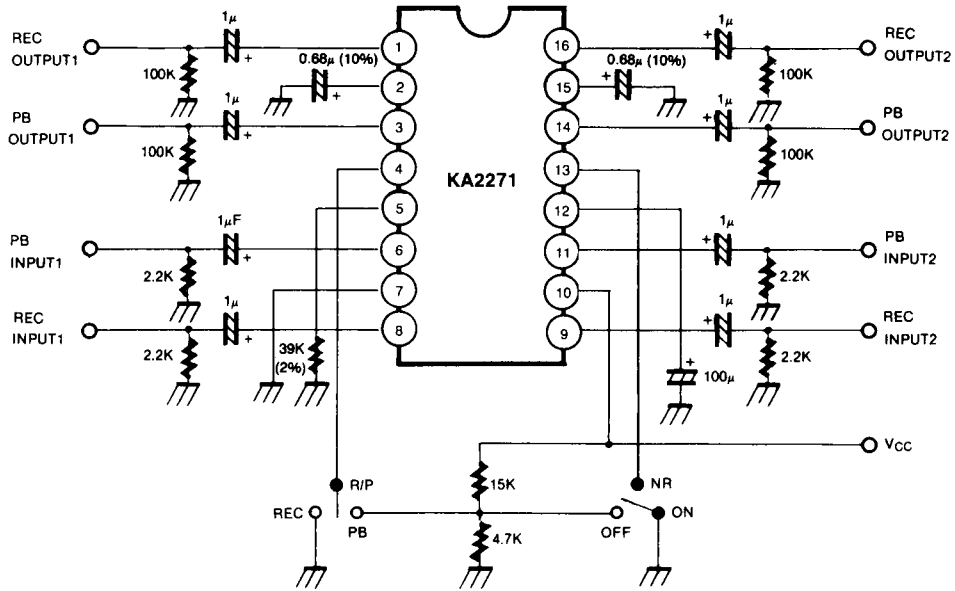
REC OUTPUT1
100K
1μ
+
0.68μ (10%)
+
PB OUTPUT1
1μ
+
100K
PB INPUT1
1μF
+
2.2K
REC INPUT1
1μ
+
2.2K
39K (2%)
1
2
3
4
5
6
7
8
16
15
14
13
12
11
10
9
KA2271
REC OUTPUT2
1μ
+
0.68μ (10%)
+
100K
PB OUTPUT2
1μ
+
100K
PB INPUT2
1μ
+
2.2K
REC INPUT2
1μ
+
2.2K
+
100μ
$V_{CC}$
R/P
REC
PB
15K
4.7K
NR
OFF
ON